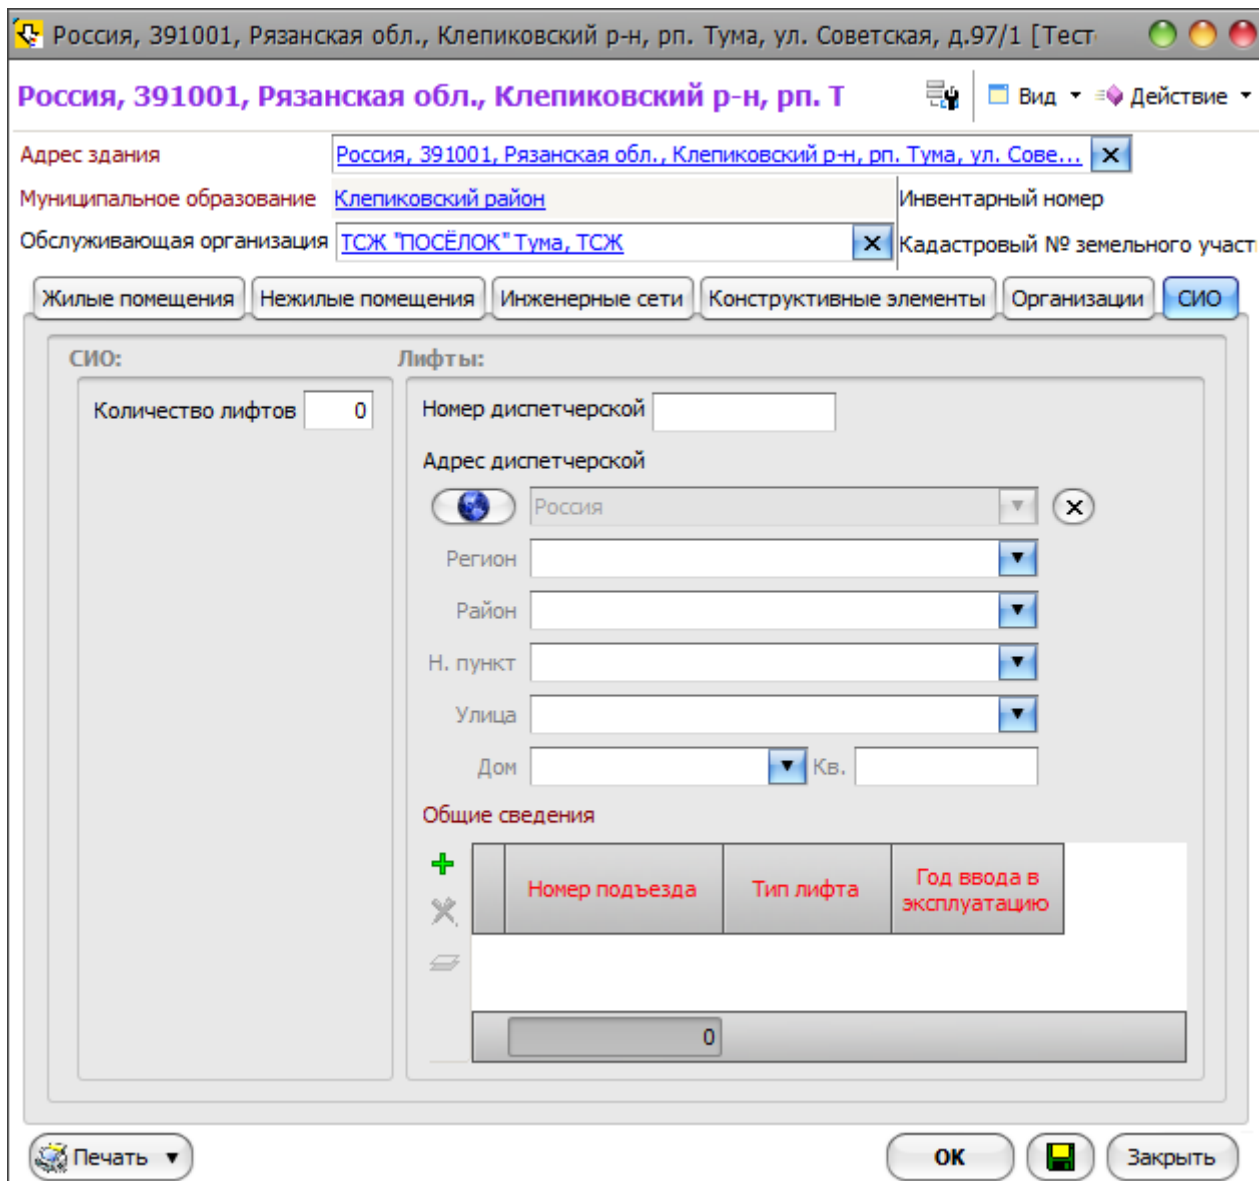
Россия, 391001, Рязанская обл., Клепиковский р-н, рп. Тума, ул. Советская, д.97/1 [Тест

Россия, 391001, Рязанская обл., Клепиковский р-н, рп. Т

Вид
Действие

Адрес здания
Россия, 391001, Рязанская обл., Клепиковский р-н, рп. Тума, ул. Сове...
Муниципальное образование
Клепиковский район
Инвентарный номер
Обслуживающая организация
ТСЖ "ПОСЁЛОК" Тума, ТСЖ
Кадастровый № земельного участ

Жилые помещения
Нежилые помещения
Инженерные сети
Конструктивные элементы
Организации
СИО

СИО:
Количество лифтов 0

Лифты:
Номер диспетчерской
Адрес диспетчерской
Россия
Регион
Район
Н. пункт
Улица
Дом
Кв.

Общие сведения

| | Номер подъезда | Тип лифта | Год ввода в эксплуатацию |
|---|---|---|---|

0

Печать
ОК
Закрыть